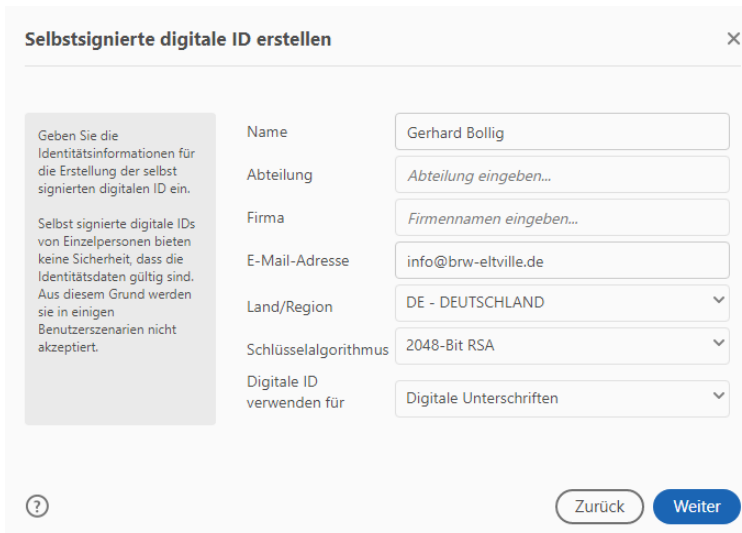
Selbstsignierte digitale ID erstellen

×

Geben Sie die Identitätsinformationen für die Erstellung der selbst signierten digitalen ID ein.

Selbst signierte digitale IDs von Einzelpersonen bieten keine Sicherheit, dass die Identitätsdaten gültig sind. Aus diesem Grund werden sie in einigen Benutzerszenarien nicht akzeptiert.

| | |
|---|---|
| Name | Gerhard Bollig |
| Abteilung | Abteilung eingeben... |
| Firma | Firmennamen eingeben... |
| E-Mail-Adresse | info@brw-eltville.de |
| Land/Region | DE - DEUTSCHLAND |
| Schlüsselalgorithmus | 2048-Bit RSA |
| Digitale ID verwenden für | Digitale Unterschriften |

?

Zurück

Weiter